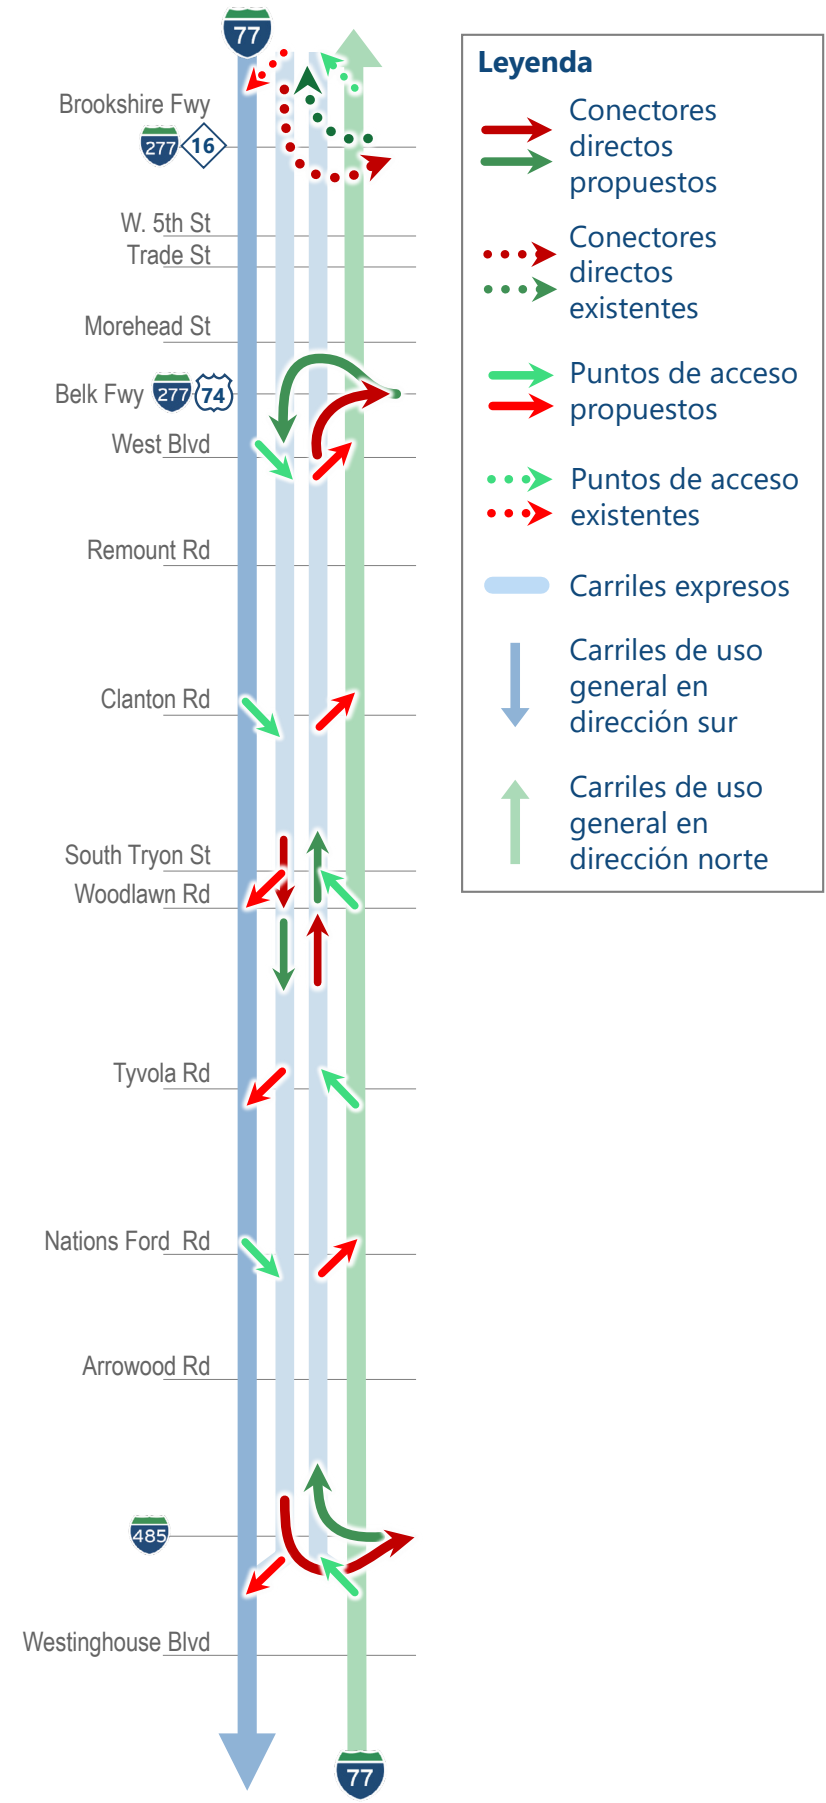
77

Brookshire Fwy 277 16

W. 5th St

Trade St

Morehead St

Belk Fwy 277 74

West Blvd

Remount Rd

Clanton Rd

South Tryon St

Woodlawn Rd

Tyvola Rd

Nations Ford Rd

Arrowood Rd

485

Westinghouse Blvd

77

Leyenda

Conectores directos propuestos

Conectores directos existentes

Puntos de acceso propuestos

Puntos de acceso existentes

Carriles expresos

Carriles de uso general en dirección sur

Carriles de uso general en dirección norte